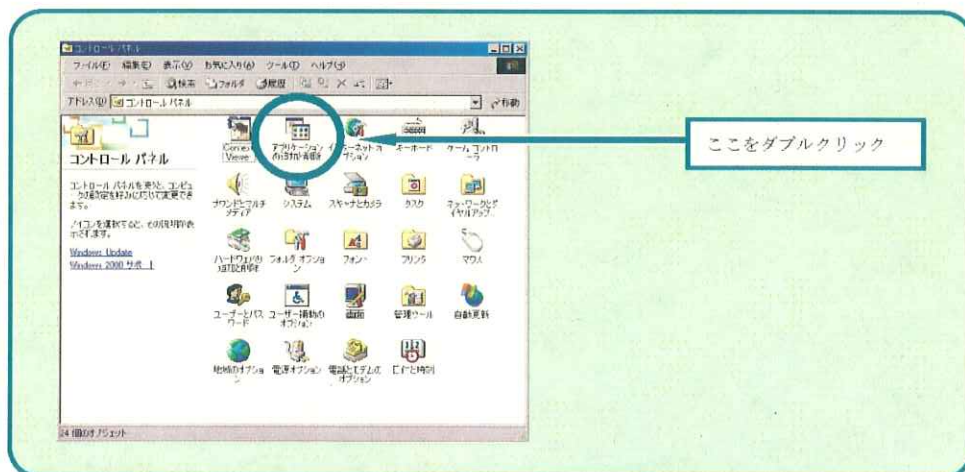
コントロール パネル

ファイル(F) 編集(E) 表示(V) お気に入り(A) ツール(T) ヘルプ(H)

戻る 検索 フォルダ 履歴

アドレス(D) コントロール パネル

移動

コントロール パネル

コントロール パネルを使うと、コンピュータの設定を好みに応じて変更できます。

アイコンを選択すると、その説明が表示されます。

Windows Update
Windows 2000 サポート

Conexant Viewer | アプリケーションの追加と削除 | インターネット オプション | キーボード | ゲーム コントローラ

サウンドとマルチメディア | システム | スキャナとカメラ | タスク | ネットワークとダイヤルアップ

ハードウェアの追加と削除 | フォルダ オプション | フォント | プリンタ | マウス

ユーザーとパスワード | ユーザー補助のオプション | 画面 | 管理ツール | 自動更新

地域のオプション | 電源オプション | 電話とモデムのオプション | 日付と時刻

24 個のオブジェクト

ここをダブルクリック